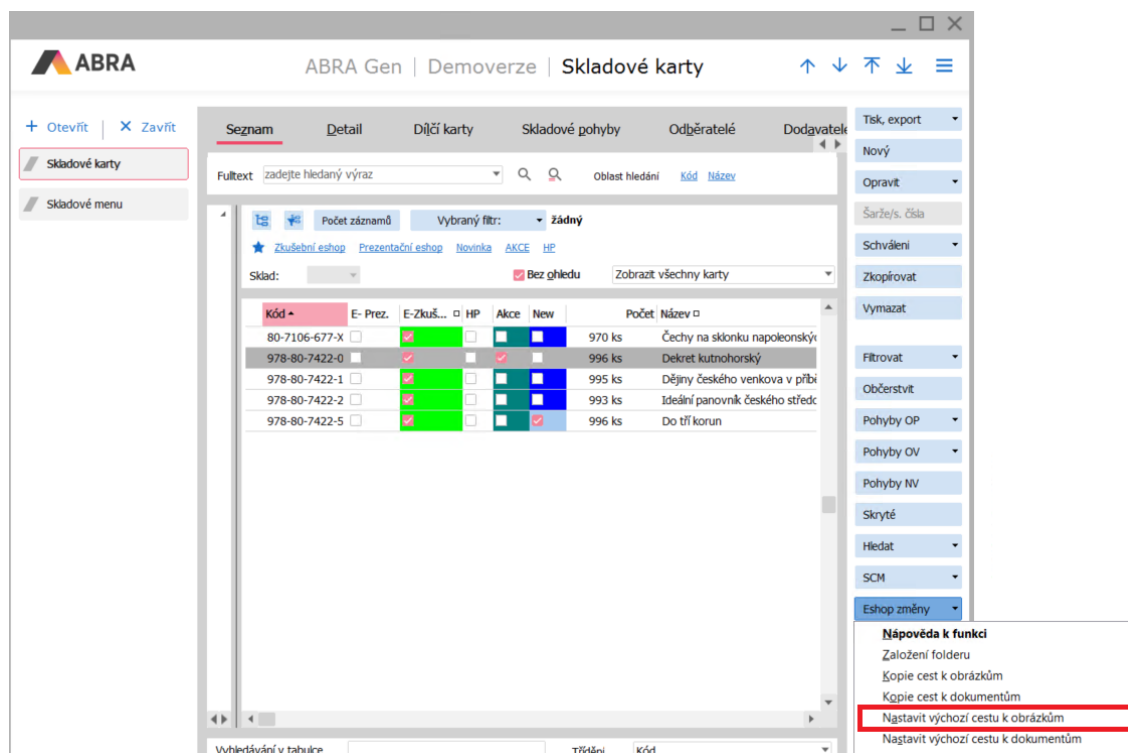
ABRA

ABRA Gen | Demoverze | Skladové karty

+ Otevřít | × Zavřít

Skladové karty

Skladové menu

Seznam Detail Dílčí karty Skladové pohyby Odběratelé Dodavatelé

Fulltext zadejte hledaný výraz

Oblast hledání Kód Název

Počet záznamů Vybraný filtr: žádný

Zkušební eshop Prezentační eshop Novinka AKCE HP

Sklad:

Bez ohledu

Zobrazit všechny karty

| Kód | E- Prez. | E-Zkuš... | HP | Akce | New | Počet | Název |
|---|---|---|---|---|---|---|---|
| 80-7106-677-X | | | | | | 970 ks | Čechy na sklonku napoleonský |
| 978-80-7422-0 | | | | | | 996 ks | Dekret kutnohorský |
| 978-80-7422-1 | | | | | | 995 ks | Dějiny českého venkova v příbě |
| 978-80-7422-2 | | | | | | 993 ks | Ideální panovník českého středo |
| 978-80-7422-5 | | | | | | 996 ks | Do tří korun |

Vyhledávání v tabulce

Třídění Kód

Tsk, export

Nový

Opravit

Šarže/s. čísla

Schválení

Zkopírovat

Vymazat

Filtrovat

Občerstvit

Pohyby OP

Pohyby OV

Pohyby NV

Skryté

Hledat

SCM

Eshop změny

Nápověda k funkci

Založení folderu

Kopie cest k obrázkům

Kopie cest k dokumentům

Nastavit výchozí cestu k obrázkům

Nastavit výchozí cestu k dokumentům